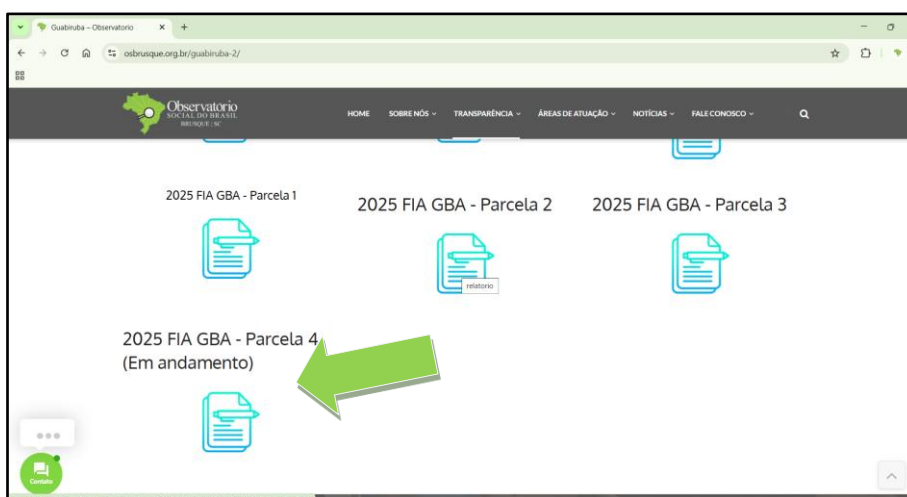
Guabiruba – Observatorio

osbrusque.org.br/guabiruba-2/

Observatorio SOCIAL DO BRASIL BRUSQUE | SC

HOME SOBRE NÓS TRANSPARÊNCIA ÁREAS DE ATUAÇÃO NOTÍCIAS FALE CONOSCO

2025 FIA GBA - Parcela 1

2025 FIA GBA - Parcela 2

2025 FIA GBA - Parcela 3

relatorio

2025 FIA GBA - Parcela 4 (Em andamento)

Contato